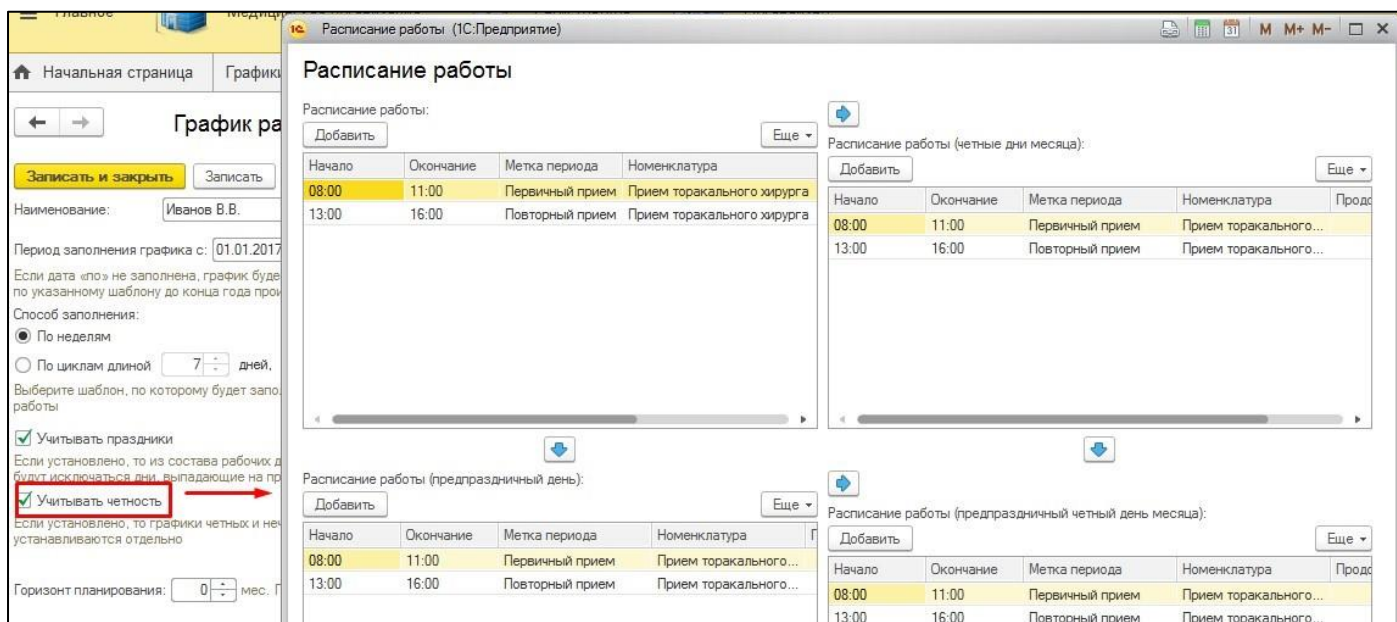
Главное Медици

Начальная страница Графики

График ра

Записать и закрыть Записать

Наименование: Иванов В.В.

Период заполнения графика с: 01.01.2017

Если дата «по» не заполнена, график буде по указанному шаблону до конца года прои

Способ заполнения:

По неделям

По циклам длиной 7 дней,

Выберите шаблон, по которому будет запол работы

Учитывать праздники

Если установлено, то из состава рабочих д будут исключаться дни, выпадающие на пр

Учитывать четность

Если установлено, то графики четных и нечетных устанавливаются отдельно

Горизонт планирования: 0 мес.

Расписание работы (1С:Предприятие)

M M+ M-

Расписание работы

Расписание работы:

Добавить Еще

| Начало | Окончание | Метка периода | Номенклатура |
|---|---|---|---|
| 08:00 | 11:00 | Первичный прием | Прием торакального хирурга |
| 13:00 | 16:00 | Повторный прием | Прием торакального хирурга |

Расписание работы (четные дни месяца):

Добавить Еще

| Начало | Окончание | Метка периода | Номенклатура | Прод |
|---|---|---|---|---|
| 08:00 | 11:00 | Первичный прием | Прием торакального... | |
| 13:00 | 16:00 | Повторный прием | Прием торакального... | |

Расписание работы (предпраздничный день):

Добавить Еще

| Начало | Окончание | Метка периода | Номенклатура |
|---|---|---|---|
| 08:00 | 11:00 | Первичный прием | Прием торакального... |
| 13:00 | 16:00 | Повторный прием | Прием торакального... |

Расписание работы (предпраздничный четный день месяца):

Добавить Еще

| Начало | Окончание | Метка периода | Номенклатура | Прод |
|---|---|---|---|---|
| 08:00 | 11:00 | Первичный прием | Прием торакального... | |
| 13:00 | 16:00 | Повторный прием | Прием торакального... | |